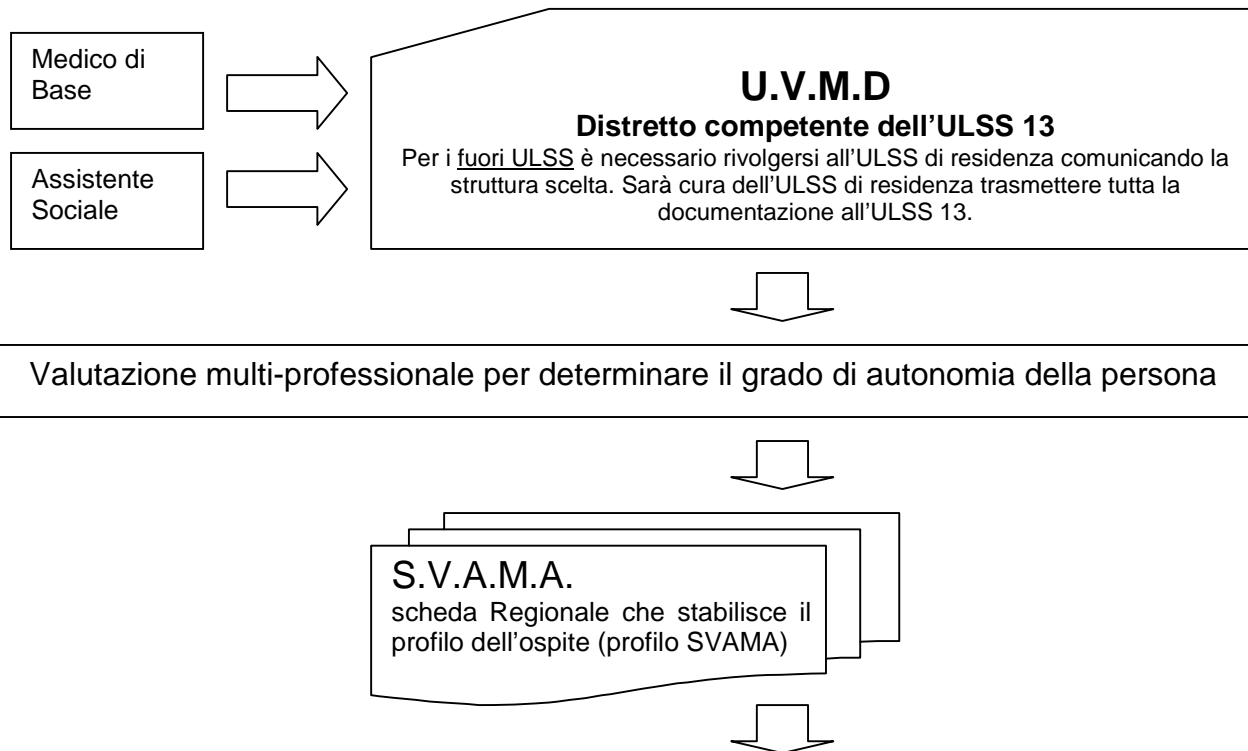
Medico di Base

Assistente Sociale

U.V.M.D

Distretto competente dell'ULSS 13

Per i fuori ULSS è necessario rivolgersi all'ULSS di residenza comunicando la struttura scelta. Sarà cura dell'ULSS di residenza trasmettere tutta la documentazione all'ULSS 13.

Valutazione multi-professionale per determinare il grado di autonomia della persona

S.V.A.M.A.

scheda Regionale che stabilisce il profilo dell'ospite (profilo SVAMA)